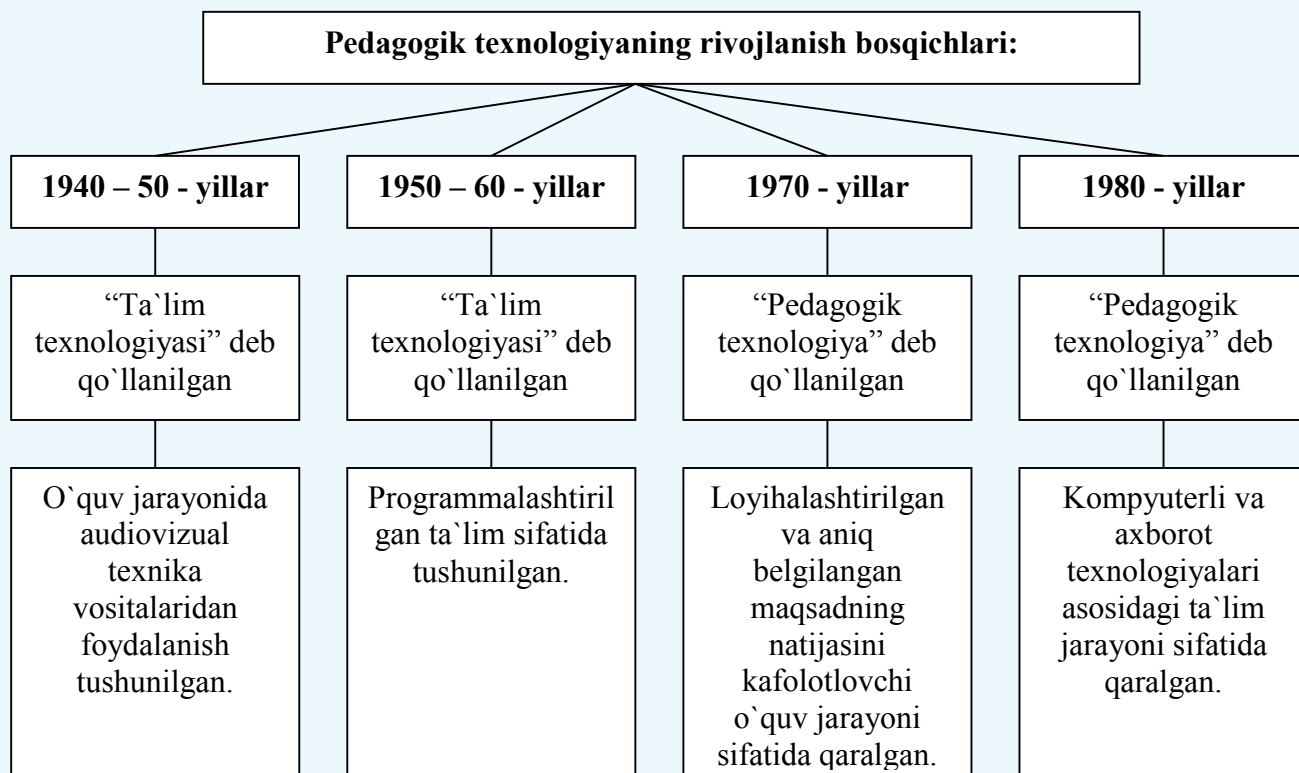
Pedagogik texnologiyaning rivojlanish bosqichlari:

1940 – 50 - yillar

“Ta`lim texnologiyasi” deb qo`llanilgan

O`quv jarayonida audiovizual texnika vositalaridan foydalanish tushunilgan.

1950 – 60 - yillar

“Ta`lim texnologiyasi” deb qo`llanilgan

Programmalashtirilgan ta`lim sifatida tushunilgan.

1970 - yillar

“Pedagogik texnologiya” deb qo`llanilgan

Loyihalashtirilgan va aniq belgilangan maqsadning natijasini kafolotlovchi o`quv jarayoni sifatida qaralgan.

1980 - yillar

“Pedagogik texnologiya” deb qo`llanilgan

Kompyuterli va axborot texnologiyalari asosidagi ta`lim jarayoni sifatida qaralgan.